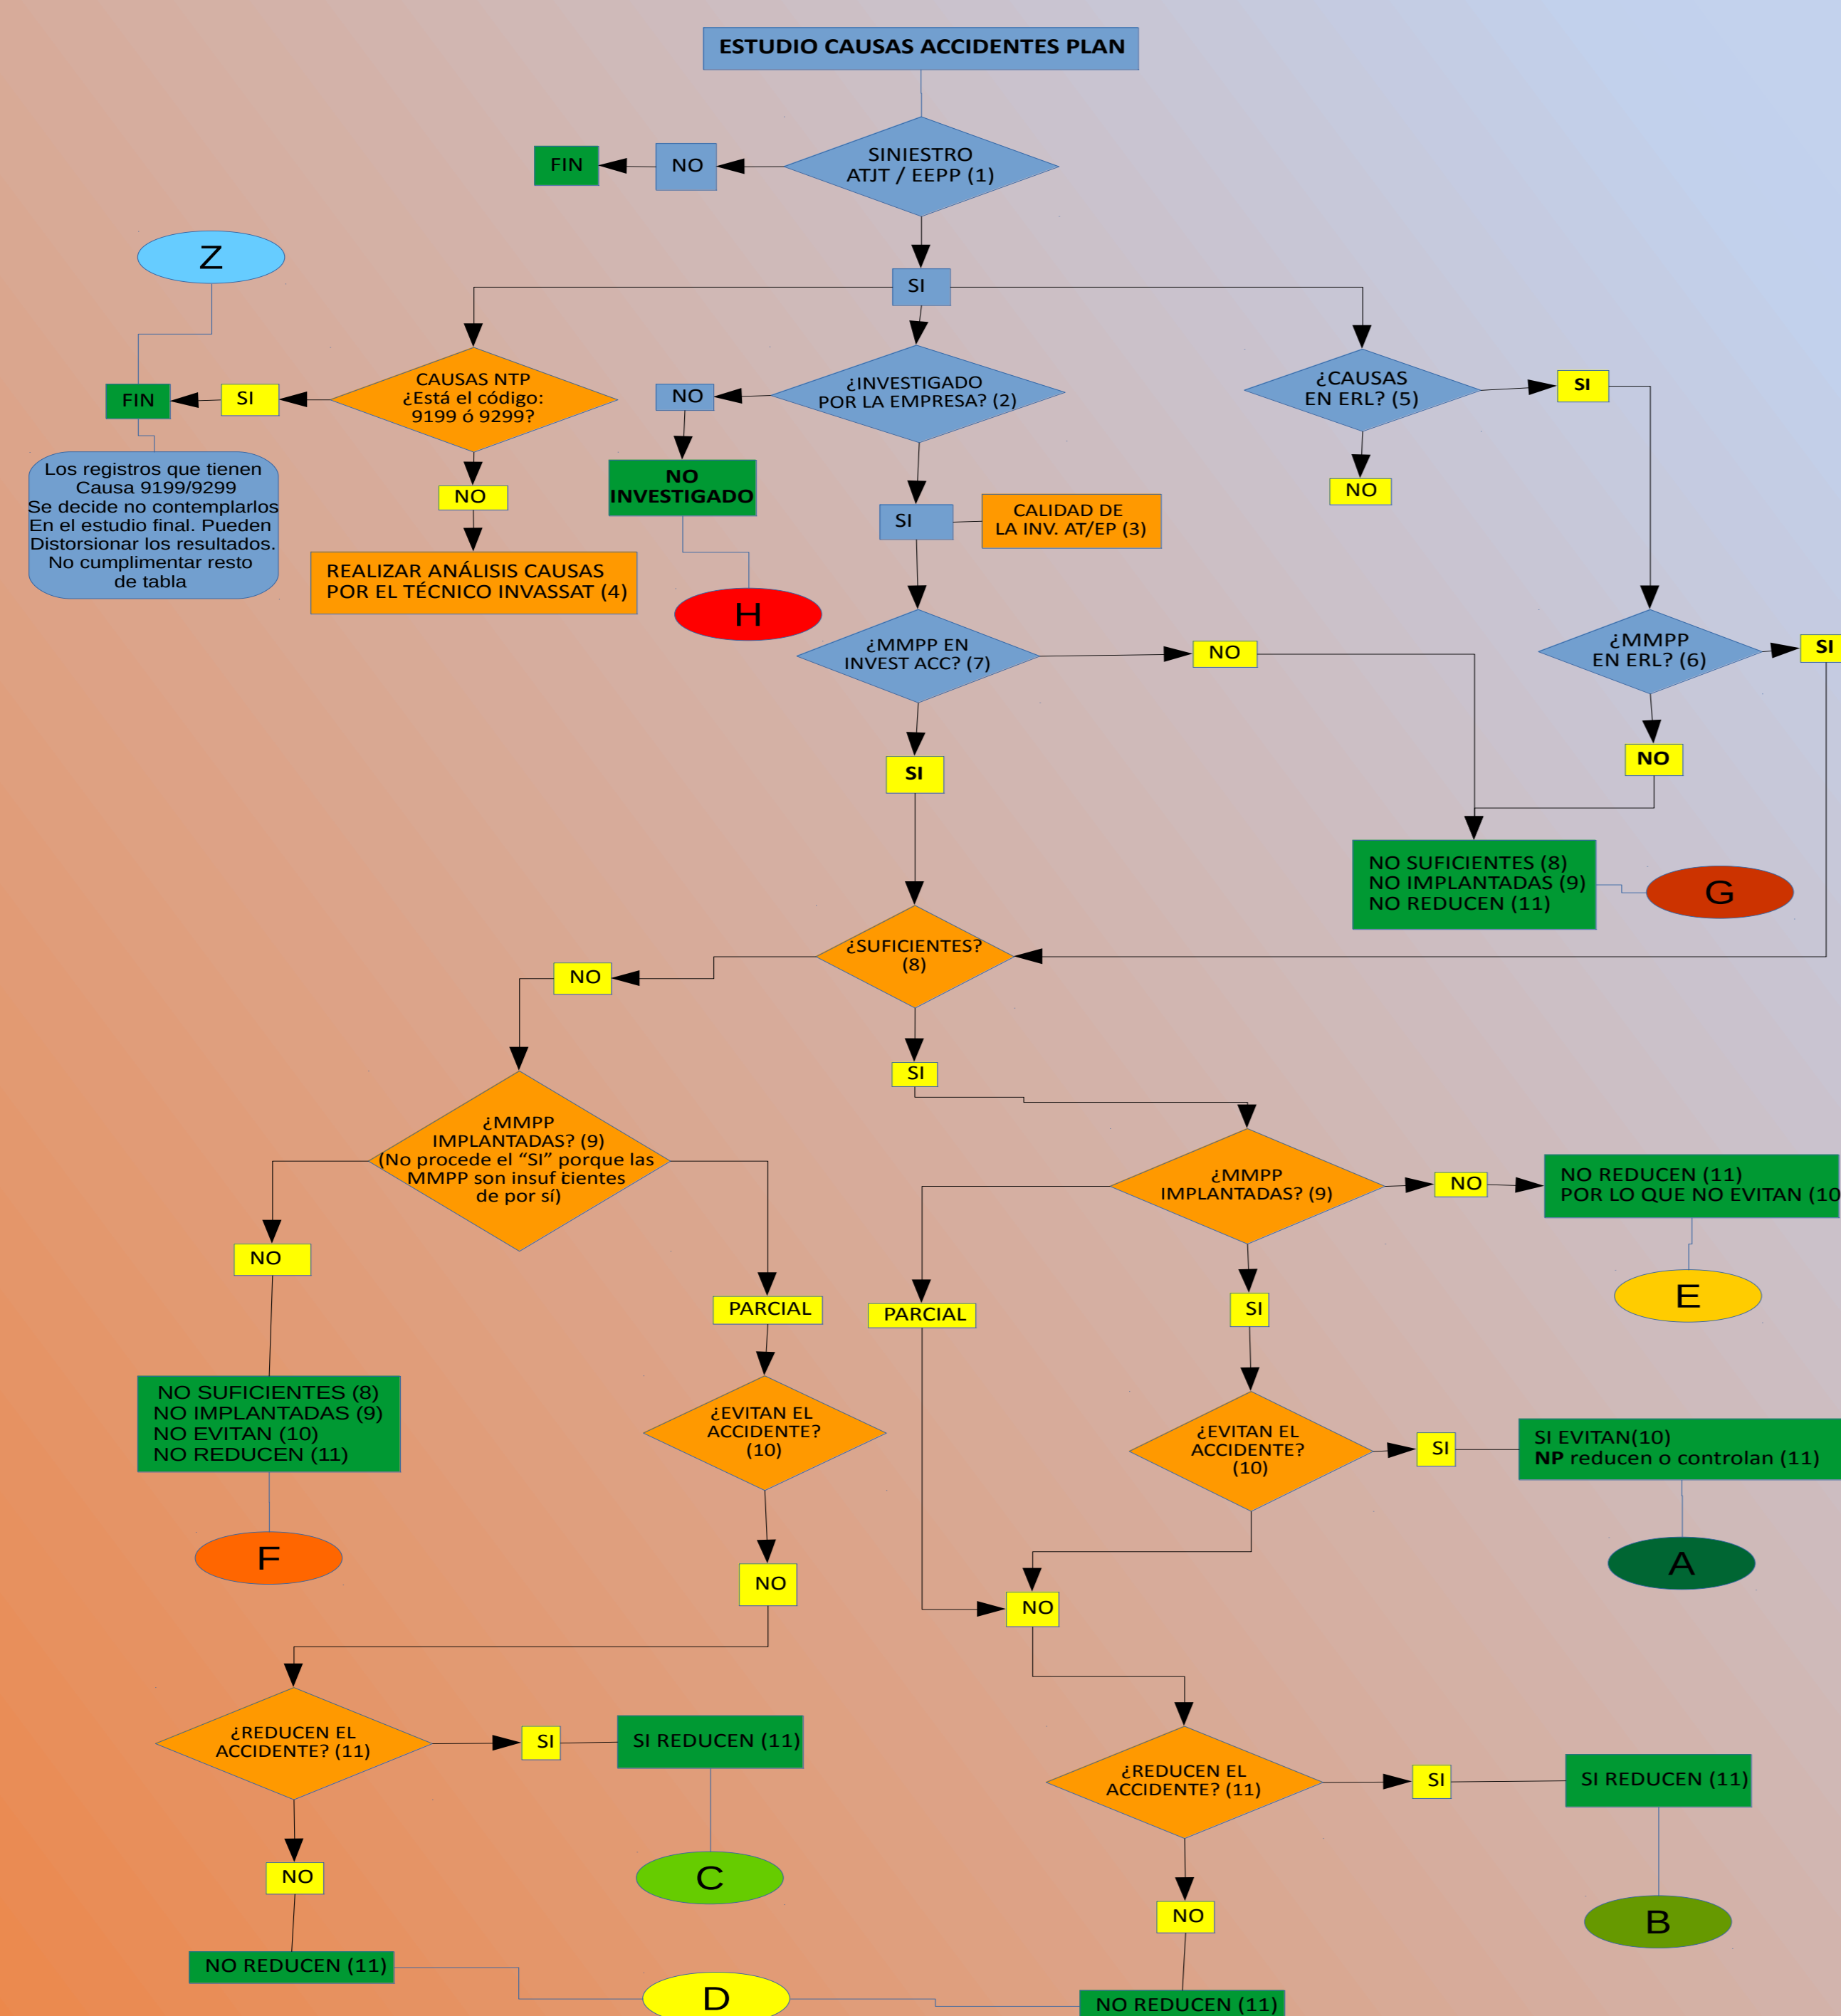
ESTUDIO CAUSAS ACCIDENTES PLAN

SINIESTRO ATJT / EEPP (1)

NO

FIN

SI

Z

CAUSAS NTP ¿Está el código: 9199 ó 9299?

SI

FIN

Los registros que tienen Causa 9199/9299 Se decide no contemplarlos En el estudio final. Pueden Distorsionar los resultados. No cumplimentar resto de tabla

NO

REALIZAR ANÁLISIS CAUSAS POR EL TÉCNICO INVASSAT (4)

¿INVESTIGADO POR LA EMPRESA? (2)

NO

NO INVESTIGADO

H

SI

CALIDAD DE LA INV. AT/EP (3)

¿CAUSAS EN ERL? (5)

SI

NO

¿MMPP EN INVEST ACC? (7)

NO

¿MMPP EN ERL? (6)

SI

NO

SI

NO SUFICIENTES (8) NO IMPLANTADAS (9) NO REDUCEN (11)

G

¿SUFICIENTES? (8)

NO

SI

¿MMPP IMPLANTADAS? (9) (No procede el “SI” porque las MMPP son insuf cientes de por sí)

NO

PARCIAL

NO SUFICIENTES (8) NO IMPLANTADAS (9) NO EVITAN (10) NO REDUCEN (11)

F

¿EVITAN EL ACCIDENTE? (10)

NO

¿MMPP IMPLANTADAS? (9)

NO

NO REDUCEN (11) POR LO QUE NO EVITAN (10

E

PARCIAL

SI

¿EVITAN EL ACCIDENTE? (10)

SI

SI EVITAN(10) NP reducen o controlan (11)

A

NO

¿REDUCEN EL ACCIDENTE? (11)

SI

SI REDUCEN (11)

C

NO

NO REDUCEN (11)

D

¿REDUCEN EL ACCIDENTE? (11)

SI

SI REDUCEN (11)

B

NO

NO REDUCEN (11)